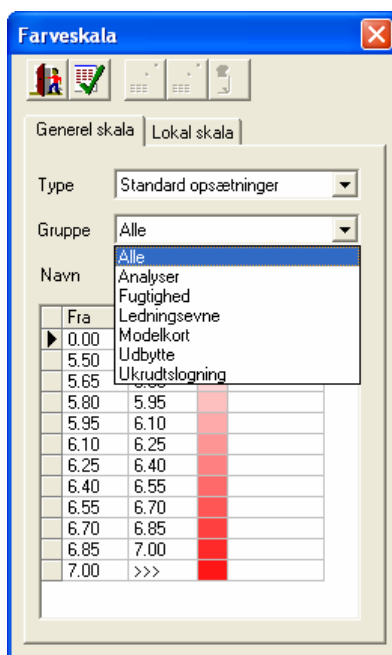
Farveskala

Generel skala | Lokal skala

Type | Standard opsætninger

Gruppe | Alle

Alle
Analyser
Fugtighed
Ledningsevne
Modelkort
Udbytte
Ukrudtslogning

Navn

| Fra | | |
|---|---|---|
| 0.00 | | |
| 5.50 | | |
| 5.65 | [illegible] | |
| 5.80 | 5.95 | |
| 5.95 | 6.10 | |
| 6.10 | 6.25 | |
| 6.25 | 6.40 | |
| 6.40 | 6.55 | |
| 6.55 | 6.70 | |
| 6.70 | 6.85 | |
| 6.85 | 7.00 | |
| 7.00 | >>> | |